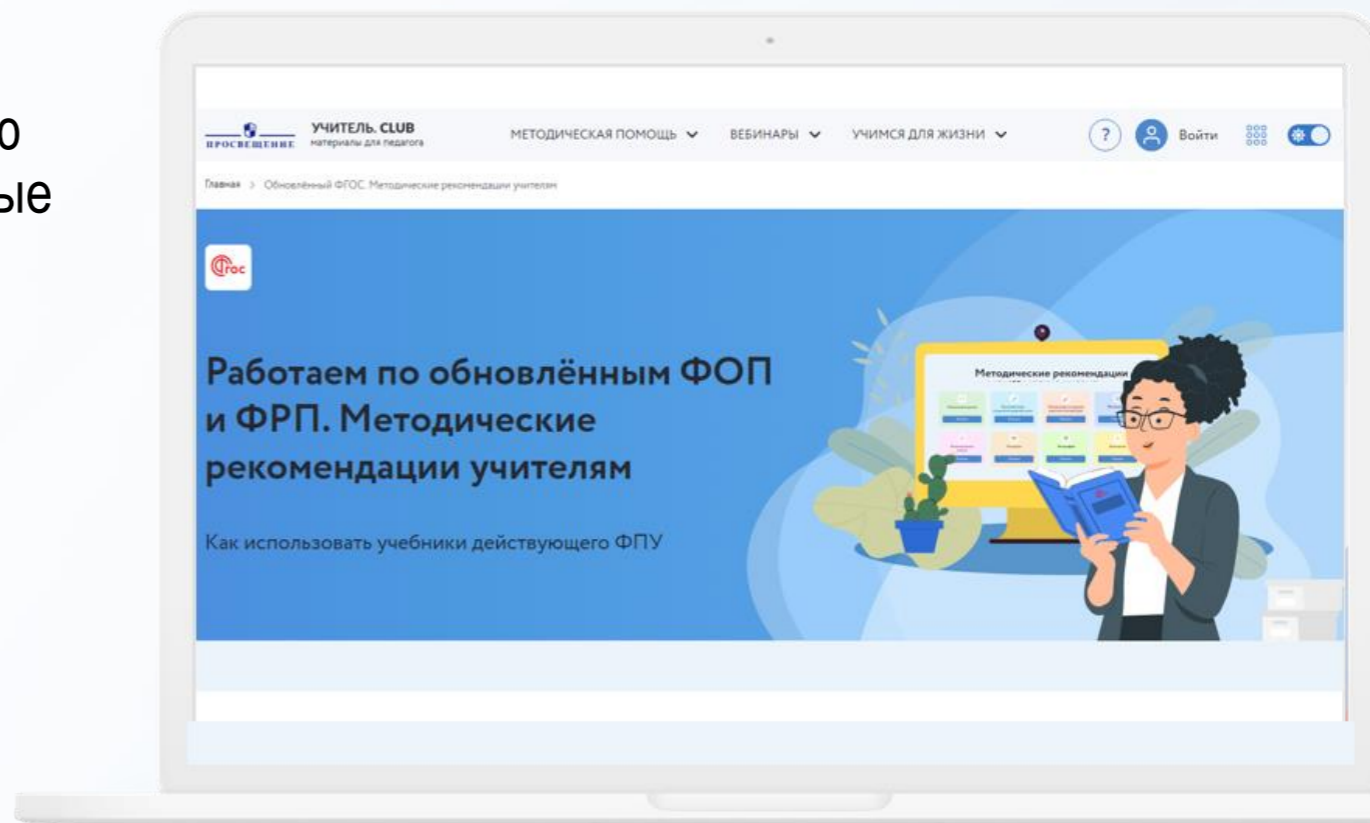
о
ые

ПРОСВЕЩЕНИЕ УЧИТЕЛЬ. CLUB материалы для педагога

МЕТОДИЧЕСКАЯ ПОМОЩЬ ВЕБИНАРЫ УЧИМСЯ ДЛЯ ЖИЗНИ

? Войти

Главная > Обновлённый ФГОС. Методические рекомендации учителям

ФГОС

Работаем по обновлённым ФОП и ФРП. Методические рекомендации учителям

Как использовать учебники действующего ФПУ

Методические рекомендации